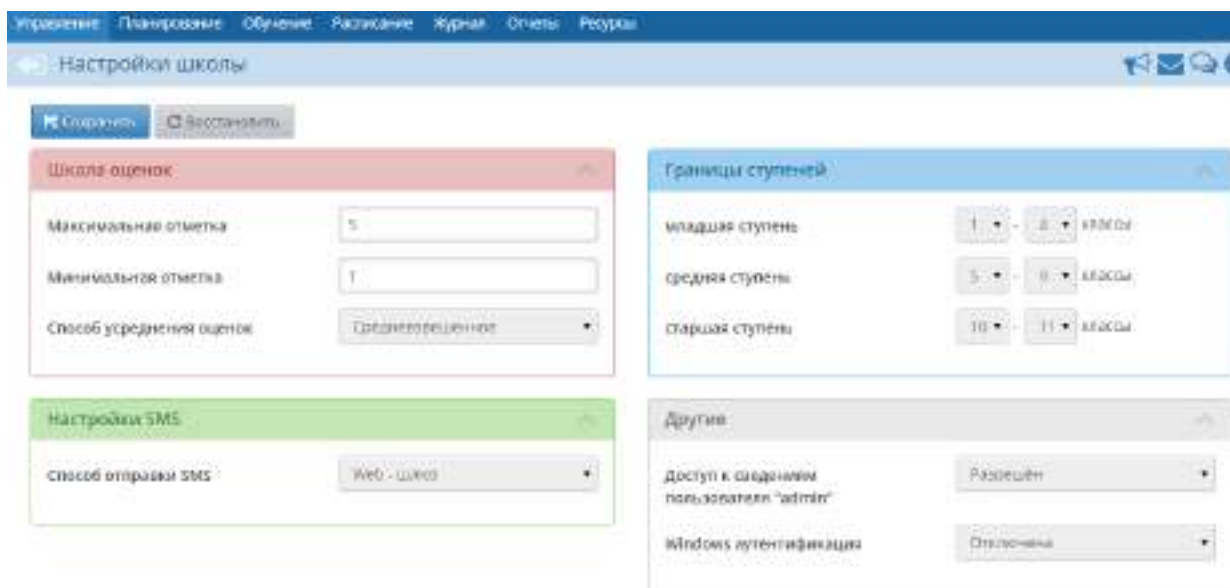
Управление Планирование Обучение Расписание Журнал Отчеты Ресурсы

Настройки школы

Сохранить Восстановить

Шкала оценок

Максимальная отметка 5

Минимальная отметка 1

Способ усреднения оценок Средневзвешенное

Границы ступеней

младшая ступень 1 - 4 классы

средняя ступень 5 - 9 классы

старшая ступень 10 - 11 классы

Настройки SMS

Способ отправки SMS Web - шлюз

Другие

Доступ к сведениям пользователя "admin" Разрешён

Windows аутентификация Отключена